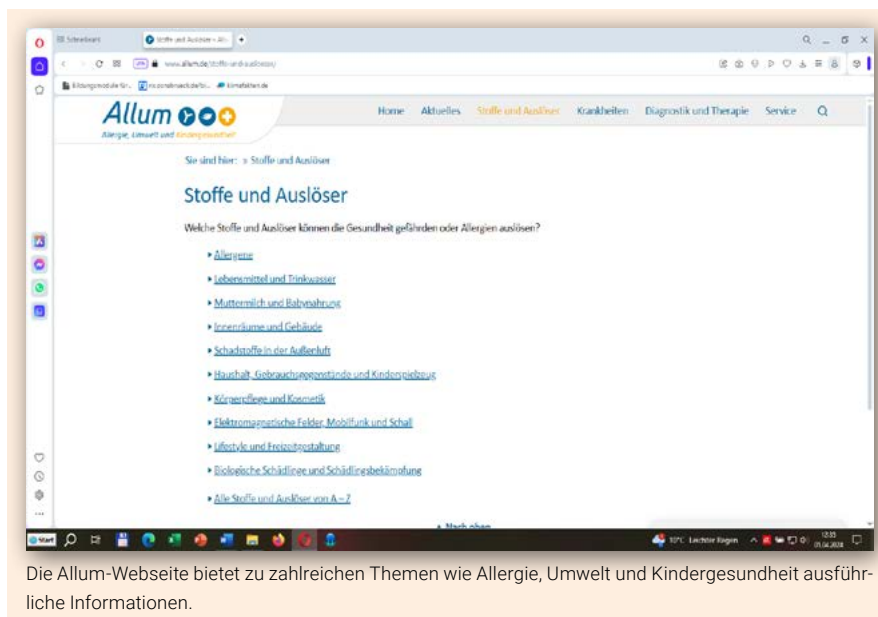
Schnellwahl | Stoffe und Auslöser – Allu | +

www.allum.de/stoffe-und-ausloeser/

Bildungsmodule für... | cs.zorabrueck.de/bi... | klimafakten.de

Allum

Allergie, Umwelt und Kindergesundheit

Home | Aktuelles | Stoffe und Auslöser | Krankheiten | Diagnostik und Therapie | Service

Sie sind hier: » Stoffe und Auslöser

Stoffe und Auslöser

Welche Stoffe und Auslöser können die Gesundheit gefährden oder Allergien auslösen?

- Allergene
- Lebensmittel und Trinkwasser
- Muttermilch und Babynahrung
- Innenräume und Gebäude
- Schadstoffe in der Außenluft
- Haushalt, Gebrauchsgegenstände und Kinderspielzeug
- Körperpflege und Kosmetik
- Elektromagnetische Felder, Mobilfunk und Schall
- Lifestyle und Freizeitgestaltung
- Biologische Schädlinge und Schädlingsbekämpfung
- Alle Stoffe und Auslöser von A – Z

▲ Nach oben

Start | 10°C Leichter Regen | 12:35 | 01.04.2020

Die Allum-Webseite bietet zu zahlreichen Themen wie Allergie, Umwelt und Kindergesundheit ausführliche Informationen.